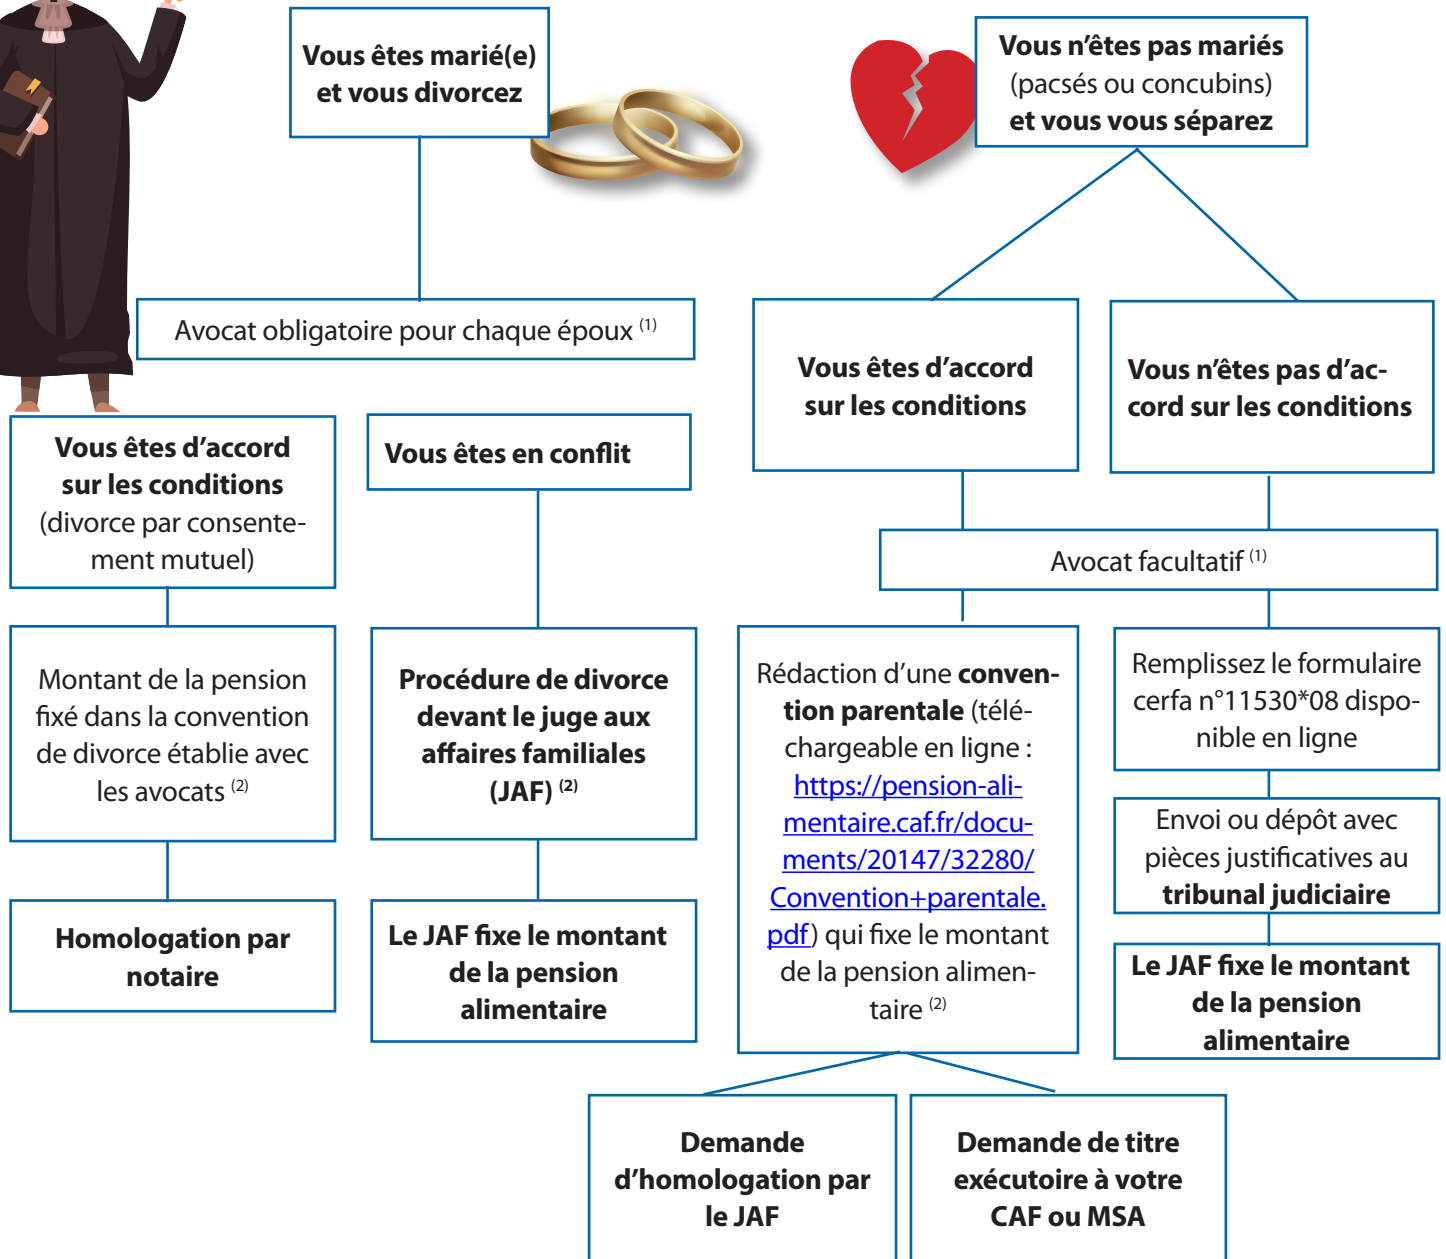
Vous êtes marié(e) et vous divorcez

Vous n'êtes pas mariés (pacsés ou concubins) et vous vous séparez

Avocat obligatoire pour chaque époux $^{(1)}$

Vous êtes d'accord sur les conditions

Vous n'êtes pas d'accord sur les conditions

Vous êtes d'accord sur les conditions (divorce par consentement mutuel)

Vous êtes en conflit

Avocat facultatif $^{(1)}$

Montant de la pension fixé dans la convention de divorce établie avec les avocats $^{(2)}$

Procédure de divorce devant le juge aux affaires familiales (JAF) $^{(2)}$

Rédaction d'une convention parentale (téléchargeable en ligne : https://pension-alimentaire.caf.fr/documents/20147/32280/Convention+parentale.pdf) qui fixe le montant de la pension alimentaire $^{(2)}$

Remplissez le formulaire cerfa n°11530*08 disponible en ligne

Envoi ou dépôt avec pièces justificatives au tribunal judiciaire

Homologation par notaire

Le JAF fixe le montant de la pension alimentaire

Le JAF fixe le montant de la pension alimentaire

Demande d'homologation par le JAF

Demande de titre exécutoire à votre CAF ou MSA